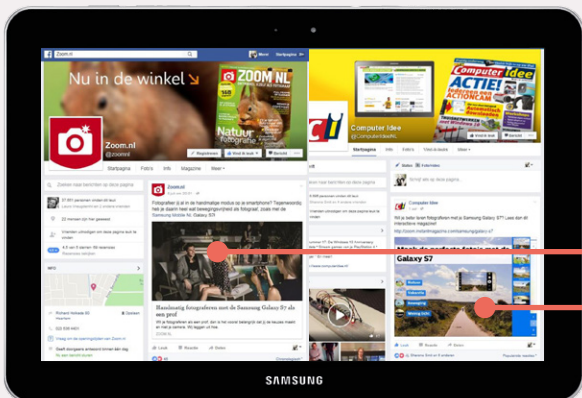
Zoom.nl

Nu in de winkel

ZOOM.NL

Natuur

Zoom.nl
@zoomnl

Startpagina Foto's Info Magazine Meer

Zoom.nl

Fotograferen is al in de handige modus op je smartphone? Tegenwoordig heb je daarin heel wat bewegingsvrijheid die fotograaf, zoals de Samsung Mobile NL Galaxy S7.

Haarscherp fotograferen met de Samsung Galaxy S7 als een prof

Leuk Reactie Delen

Computer Idee

ACTIE!

Computer Idee
@ComputerIdeeNL

Startpagina Info Video's Foto's

Galaxy S7

SAMSUNG